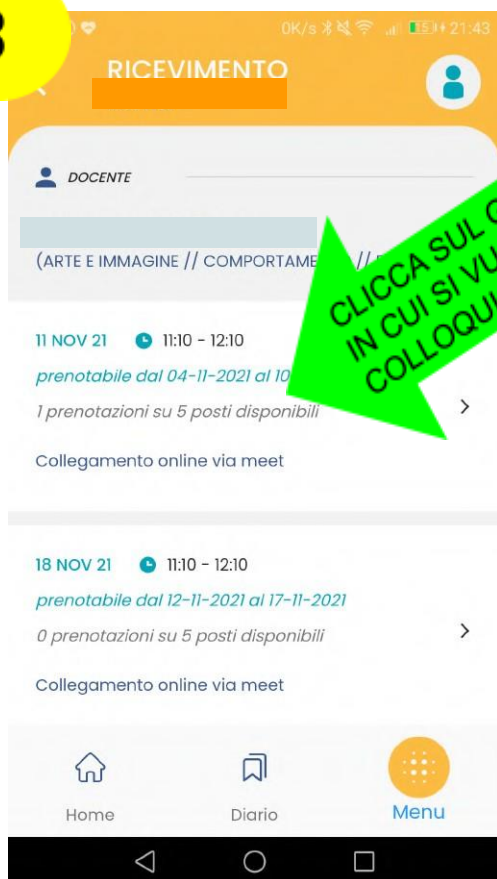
3

0K/s 21:43

RICEVIMENTO

DOCENTE

(ARTE E IMMAGINE // COMPORTAME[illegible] // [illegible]

CLICCA SUL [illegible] IN CUI SI VU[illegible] COLLOQU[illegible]

11 NOV 21 11:10 - 12:10
prenotabile dal 04-11-2021 al 10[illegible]
1 prenotazioni su 5 posti disponibili
Collegamento online via meet

18 NOV 21 11:10 - 12:10
prenotabile dal 12-11-2021 al 17-11-2021
0 prenotazioni su 5 posti disponibili
Collegamento online via meet

Home
Diario
Menu